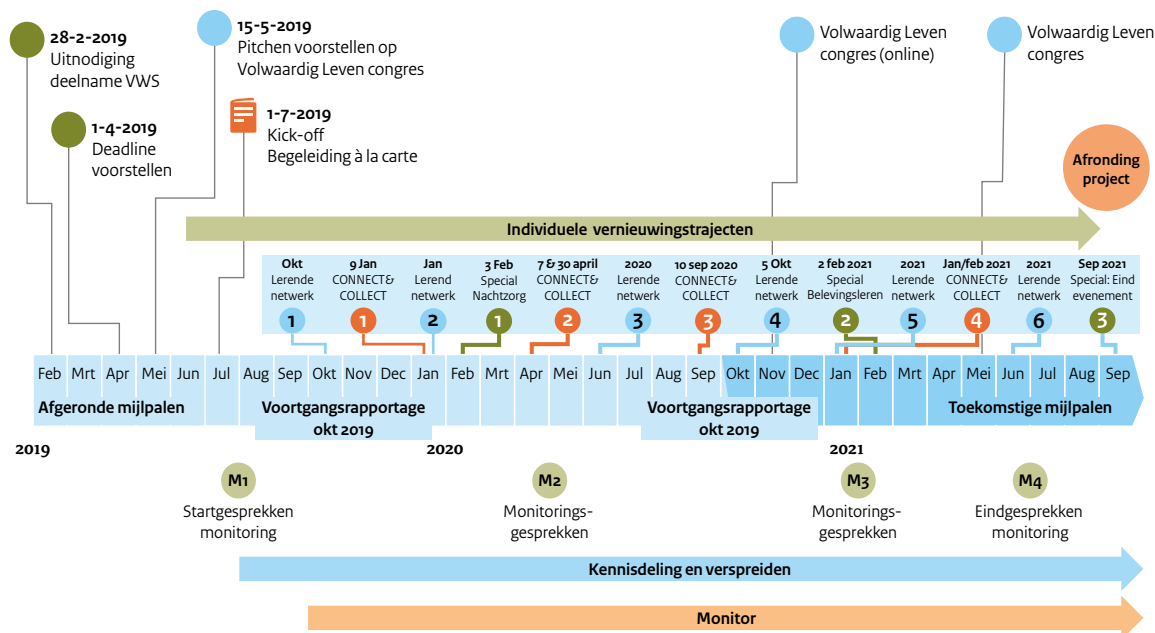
28-2-2019
Uitnodiging deelname VWS

1-4-2019
Deadline voorstellen

15-5-2019
Pitchen voorstellen op Volwaardig Leven congres

1-7-2019
Kick-off
Begeleiding à la carte

Volwaardig Leven congres (online)

Volwaardig Leven congres

Afronding project

Individuele vernieuwingstrajecten

Okt
Lerende netwerk
1

9 Jan
CONNECT& COLLECT
1

Jan
Lerende netwerk
2

3 Feb
Special Nachtzorg
1

7 & 30 april
CONNECT& COLLECT
2

2020
Lerende netwerk
3

10 sep 2020
CONNECT& COLLECT
3

5 Okt
Lerende netwerk
4

2 feb 2021
Special Belevingsleren
2

2021
Lerende netwerk
5

Jan/feb 2021
CONNECT& COLLECT
4

2021
Lerende netwerk
6

Sep 2021
Special: Eind evenement
3

Feb Mrt Apr Mei Jun Jul Aug Sep Okt Nov Dec Jan Feb Mrt Apr Mei Jun Jul Aug Sep Okt Nov Dec Jan Feb Mrt Apr Mei Jun Jul Aug Sep

Afgeronde mijlpalen

Voortgangsrapportage okt 2019

Voortgangsrapportage okt 2019

Toekomstige mijlpalen

2019

2020

2021

M1
Startgesprekken monitoring

M2
Monitorings-gesprekken

M3
Monitorings-gesprekken

M4
Eindgesprekken monitoring

Kennisdeling en verspreiden

Monitor